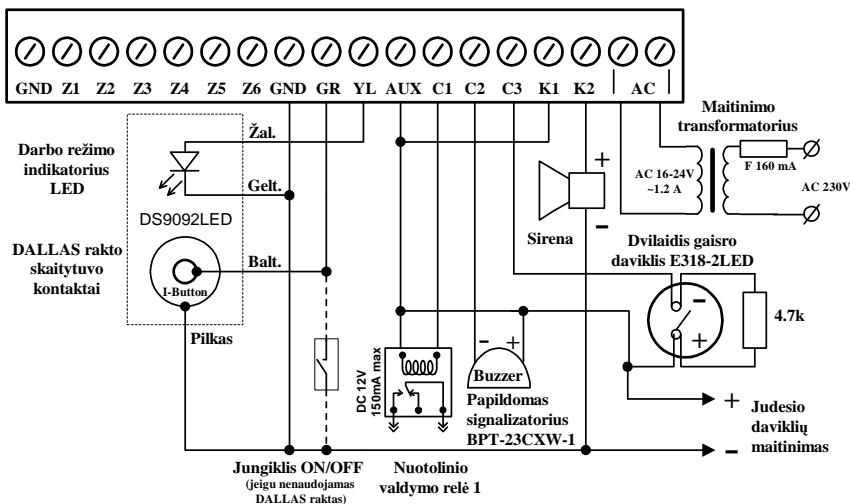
GND Z1 Z2 Z3 Z4 Z5 Z6 GND GR YL AUX C1 C2 C3 K1 K2 AC

Maitinimo transformatorius

Darbo režimo indikatorius LED

Žal.

Gelt.

DS9092LED

DALLAS rakto skaitytuvo kontaktai

Balt.

I-Button

Pilkas

Sirena

+

-

AC 16-24V ~1.2 A

F 160 mA

AC 230V

Dvilaidis gaisro daviklis E318-2LED

4.7k

DC 12V 150mA max

Buzzer

Papildomas signalizatorius BPT-23CXW-1

+ Judesio daviklių maitinimas

-

Jungiklis ON/OFF (jeigu nenaudojamas DALLAS raktas)

Nuotolinio valdymo relė 1